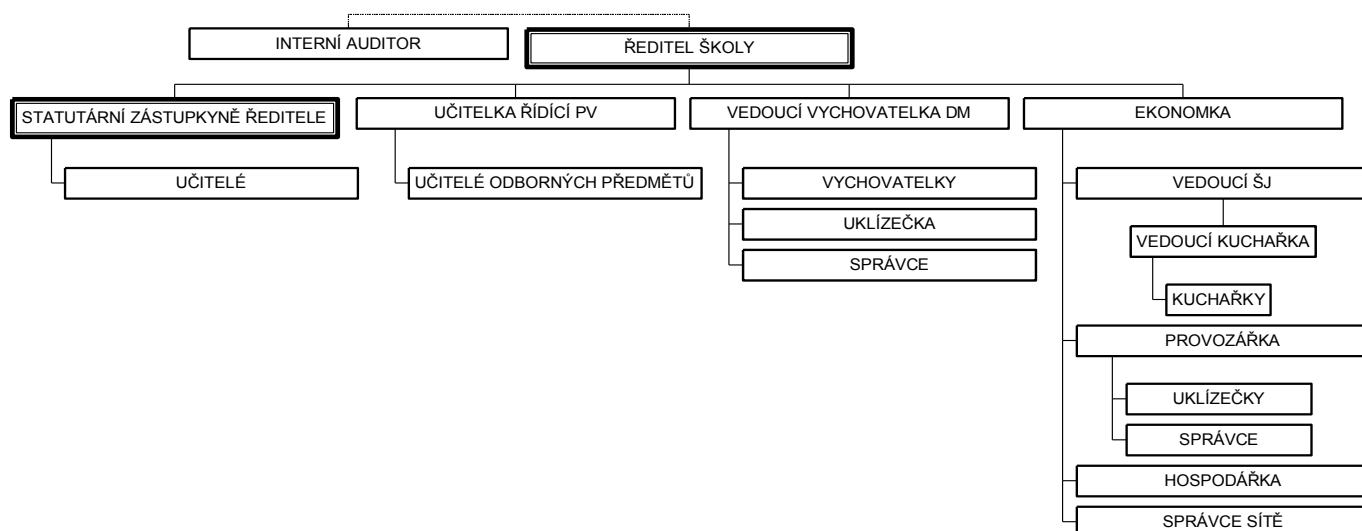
INTERNÍ AUDITOR

ŘEDITEL ŠKOLY

STATUTÁRNÍ ZÁSTUPKYNĚ ŘEDITELE

UČITELÉ

UČITELKA ŘÍDÍCÍ PV

UČITELÉ ODBORNÝCH PŘEDMĚTŮ

VEDOUCÍ VYCHOVATELKA DM

VYCHOVATELKY

UKLÍZEČKA

SPRÁVCE

EKONOMKA

VEDOUCÍ ŠJ

VEDOUCÍ KUCHAŘKA

KUCHAŘKY

PROVOZÁŘKA

UKLÍZEČKY

SPRÁVCE

HOSPODÁŘKA

SPRÁVCE SÍTĚ